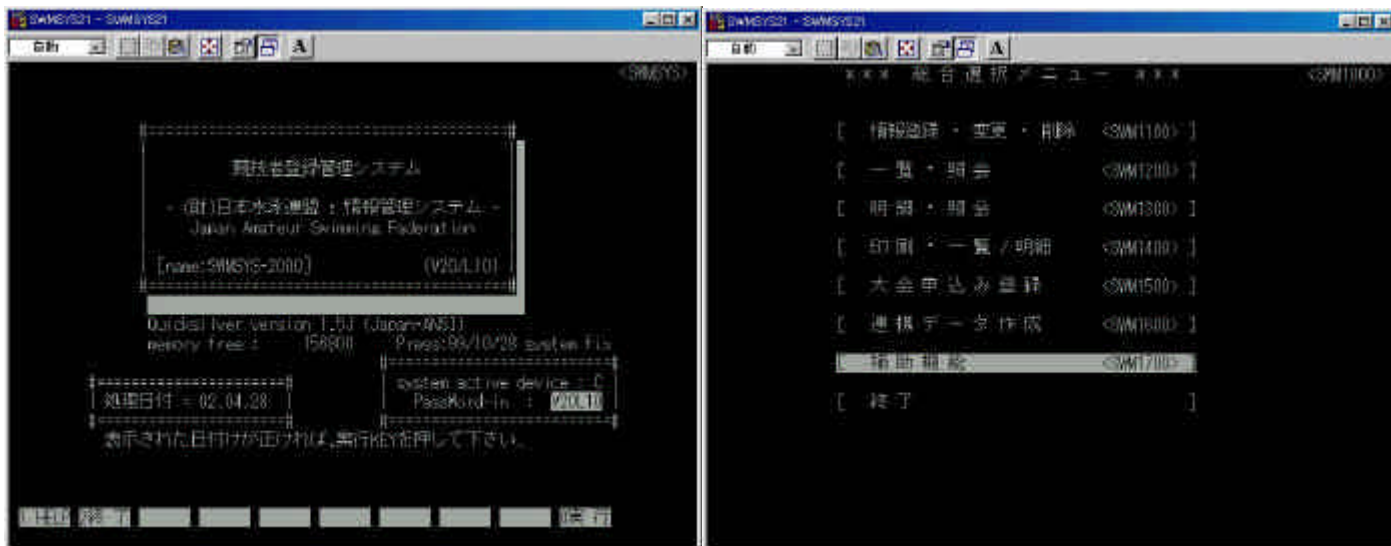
SWMSYS21 - SWMSYS21

自動

A

<SWMSYS>

競技者登録管理システム

- (財)日本水泳連盟 : 情報管理システム -
Japan Amateur Swimming Federation

[name:SWMSYS-2000] (V20/L10)

Quicksilver version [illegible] (Japan-ANSI)
memory free : 158900 Press:99/10/28 system fix

処理日付 = 02.04.28

system active device : C
PassWord-in : V20L10

表示された日付けが正しければ、実行KEYを押して下さい。

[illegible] 終了 実行

SWMSYS21 - SWMSYS21

自動

A

*** 総合選択メニュー ***

<SWM1000>

[ 情報登録・変更・削除 <SWM1100> ]

[ 一覧・照会 <SWM1200> ]

[ 明細・照会 <SWM1300> ]

[ 印刷・一覧/明細 <SWM1400> ]

[ 大会申込み登録 <SWM1500> ]

[ 連携データ作成 <SWM1600> ]

[ 補助機能 <SWM1700> ]

[ 終了 ]